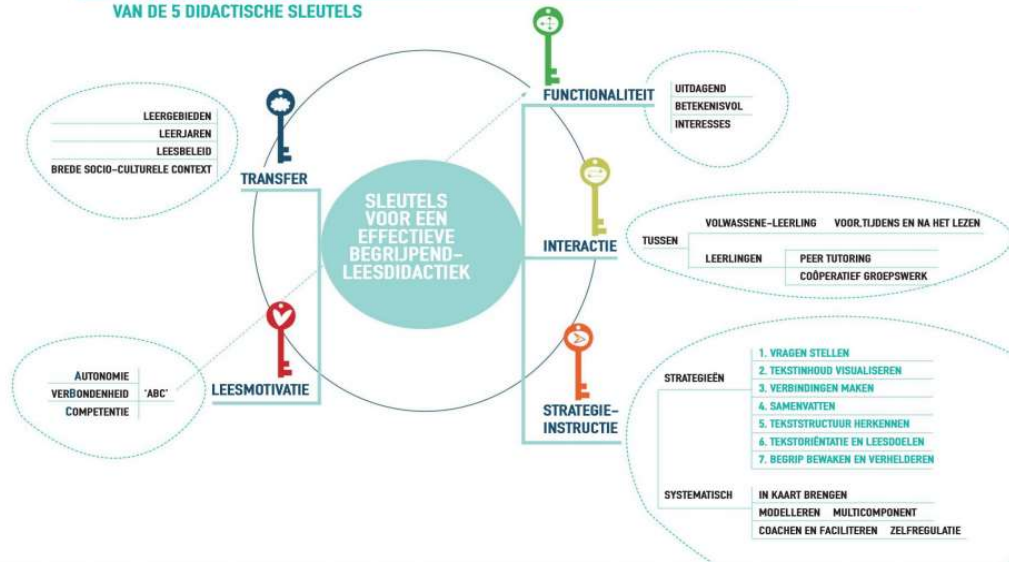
VAN DE 5 DIDACTISCHE SLEUTELS

SLEUTELS VOOR EEN EFFECTIEVE BEGRIJPEND-LEESDIDACTIEK

TRANSFER

LEERGEBIEDEN
LEERJAREN
LEESBELEID
BREDE SOCIO-CULTURELE CONTEXT

FUNCTIONALITEIT

UITDAGEND
BETEKENISVOL
INTERESSES

INTERACTIE

TUSSEN
VOLWASSENE-LEERLING
VOOR, TIJDENS EN NA HET LEZEN
LEERLINGEN
PEER TUTORING
COÖPERATIEF GROEPSWERK

LEESMOTIVATIE

AUTONOMIE
VERBONDENHEID
COMPETENTIE
"ABC"

STRATEGIE-INSTRUCTIE

STRATEGIEËN
1. VRAGEN STELLEN
2. TEKSTINHOUD VISUALISEREN
3. VERBINDINGEN MAKEN
4. SAMENVATTEN
5. TEKSTSTRUCTUUR HERKENNEN
6. TEKSTORIËNTATIE EN LEESDOELEN
7. BEGRIP BEWAKEN EN VERHELDEREN

SYSTEMATISCH
IN KAART BRENGEN
MODELLEREN
MULTICOMPONENT
COACHEN EN FACILITEREN
ZELFREGULATIE